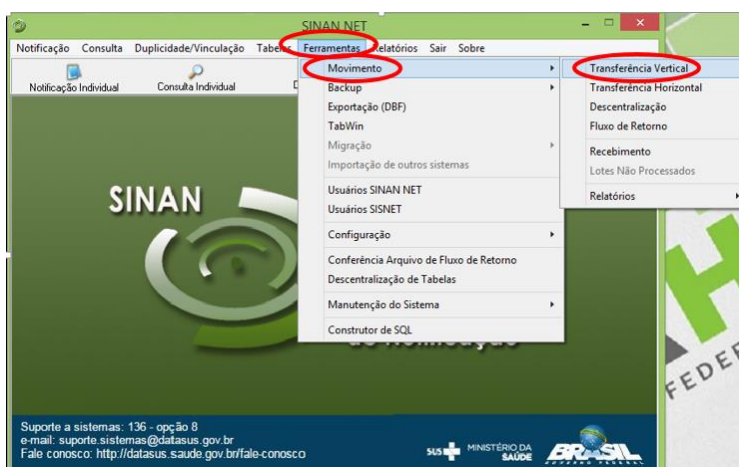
SINAN NET

Notificação Consulta Duplicidade/Vinculação Tabelas Ferramentas Relatórios Sair Sobre

Notificação Individual Consulta Individual

Movimento
Backup
Exportação (DBF)
TabWin
Migração
Importação de outros sistemas
Usuários SINAN NET
Usuários SISNET
Configuração
Conferência Arquivo de Fluxo de Retorno
Descentralização de Tabelas
Manutenção do Sistema
Construtor de SQL

Transferência Vertical
Transferência Horizontal
Descentralização
Fluxo de Retorno
Recebimento
Lotes Não Processados
Relatórios

SINAN

FEDER

Suporte a sistemas: 136 - opção 8
e-mail: suporte.sistemas@datasus.gov.br
Fale conosco: http://datasus.saude.gov.br/fale-conosco

SUS MINISTÉRIO DA SAÚDE BRASIL